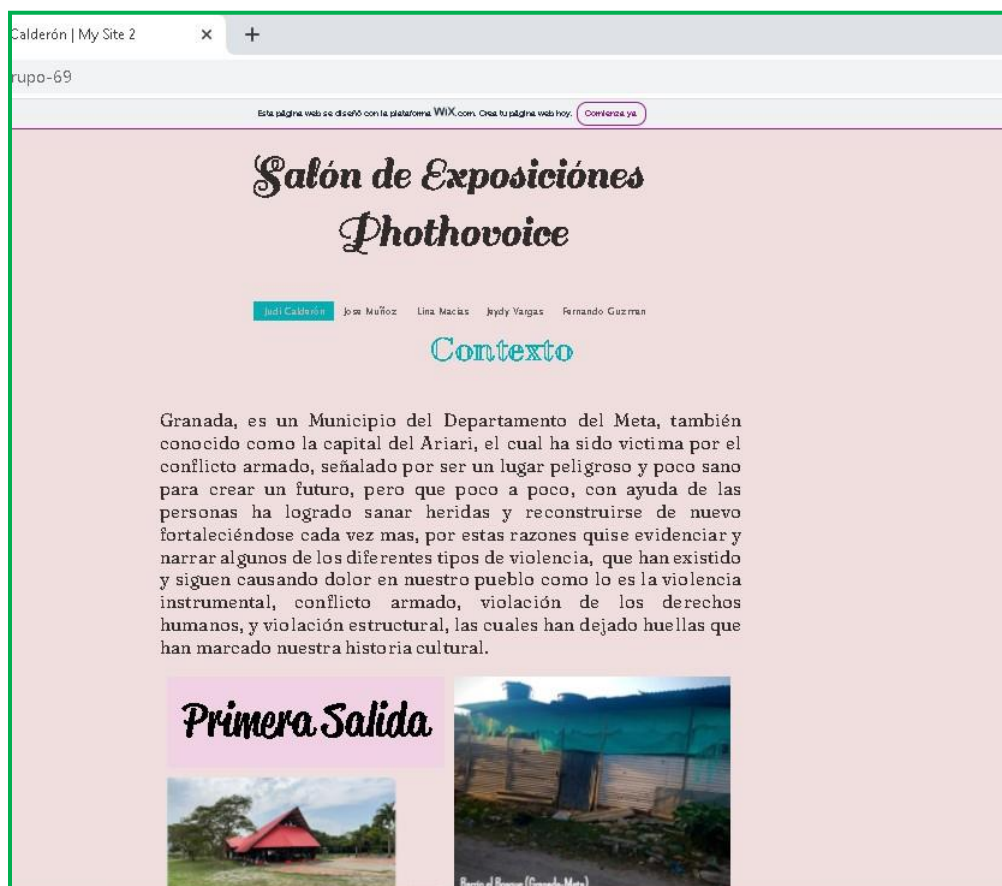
Calderón | My Site 2 × +

rupo-69

Esta página web se diseñó con la plataforma WIX.com. Crea tu página web hoy. Comienza ya

Salón de Exposiciónes Phothovoice

Judi Calderón Jose Muñoz Lina Macias Jeydy Vargas Fernando Guzman

Contexto

Granada, es un Municipio del Departamento del Meta, también conocido como la capital del Ariari, el cual ha sido victima por el conflicto armado, señalado por ser un lugar peligroso y poco sano para crear un futuro, pero que poco a poco, con ayuda de las personas ha logrado sanar heridas y reconstruirse de nuevo fortaleciéndose cada vez mas, por estas razones quise evidenciar y narrar algunos de los diferentes tipos de violencia, que han existido y siguen causando dolor en nuestro pueblo como lo es la violencia instrumental, conflicto armado, violación de los derechos humanos, y violación estructural, las cuales han dejado huellas que han marcado nuestra historia cultural.

Primera Salida

Barrio el Bosque (Granada-Meta)